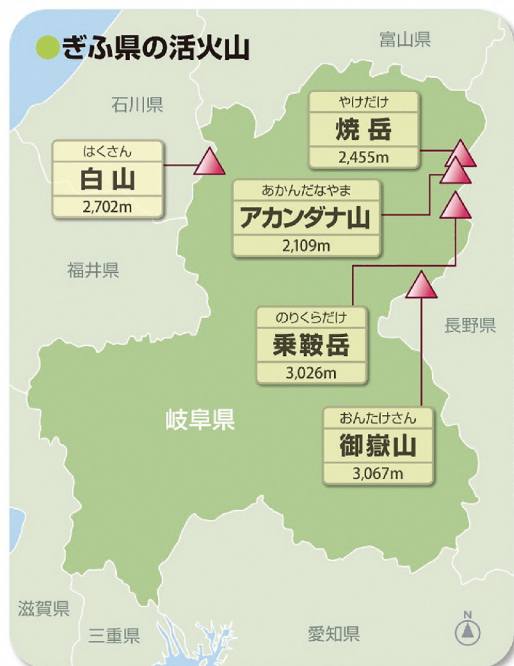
ぎふ県の活火山

富山県

石川県

やけだけ
焼岳
2,455m

はくさん
白山
2,702m

あかんだなやま
アカンダナ山
2,109m

福井県

のりくらだけ
乗鞍岳
3,026m

長野県

岐阜県

おんたけさん
御嶽山
3,067m

滋賀県

三重県

愛知県

N